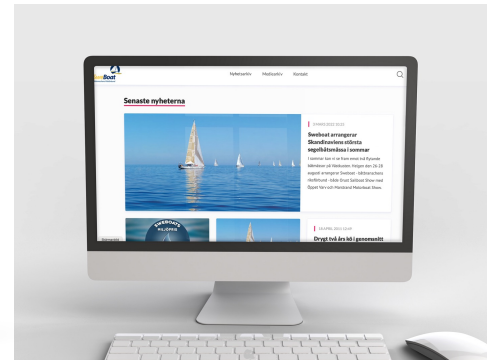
SweBoat

Nyhetsarkiv Medlemsarkiv Kontakt

Senaste nyheterna

9 MARS 2022 10:12

Sweboat arrangerar Skandinaviens största segelbåtsmässa i sommar

I sommar tar vi ett fram ännu mer till flytande båtmässor på Marinan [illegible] 26-28 augusti arrangerar Sweboat - båtbranschens riksförbund - Nordic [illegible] Sailboat Show med Öppen Varv och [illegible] Motorboat Show.

SWEBOATS KLUBBEN

16 APRIL 2021 13:49

Drygt två års kö i genomsnitt